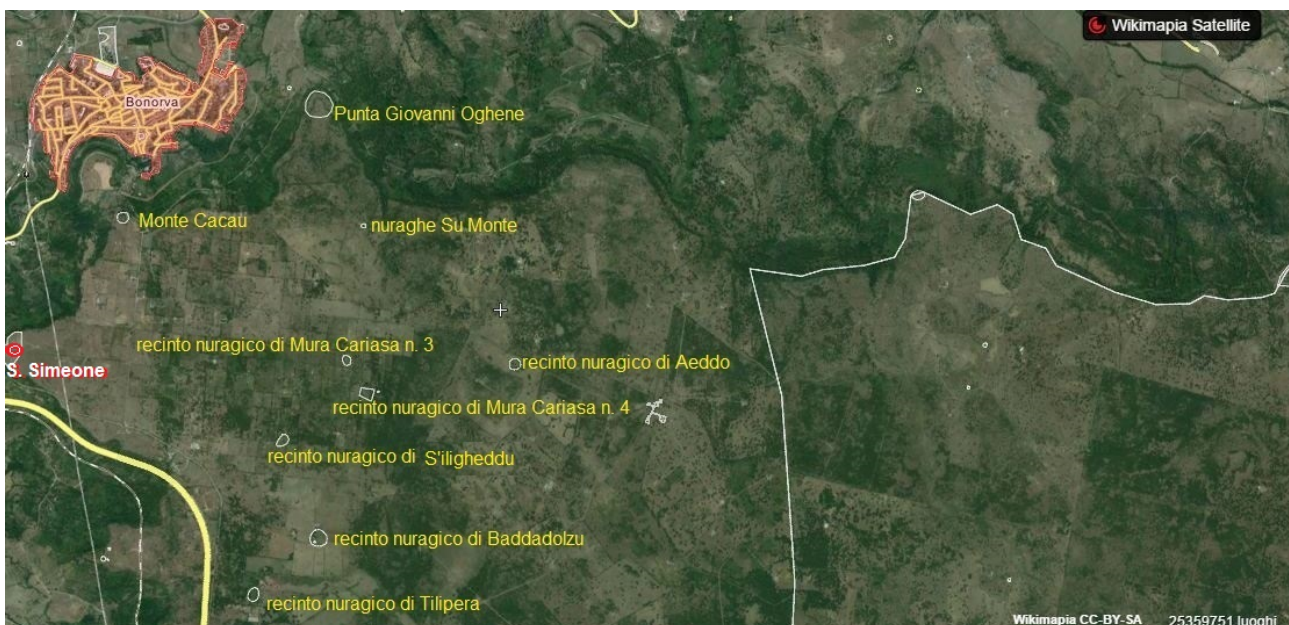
Wikimapia Satellite

Bonorva

Punta Giovanni Oghene

Monte Cacau

nuraghe Su Monte

S. Simeone

recinto nuragico di Mura Cariasa n. 3

recinto nuragico di Aeddo

recinto nuragico di Mura Cariasa n. 4

recinto nuragico di S'iligheddu

recinto nuragico di Baddadolzu

recinto nuragico di Tilipera

Wikimapia CC-BY-SA 25359751 luoghi